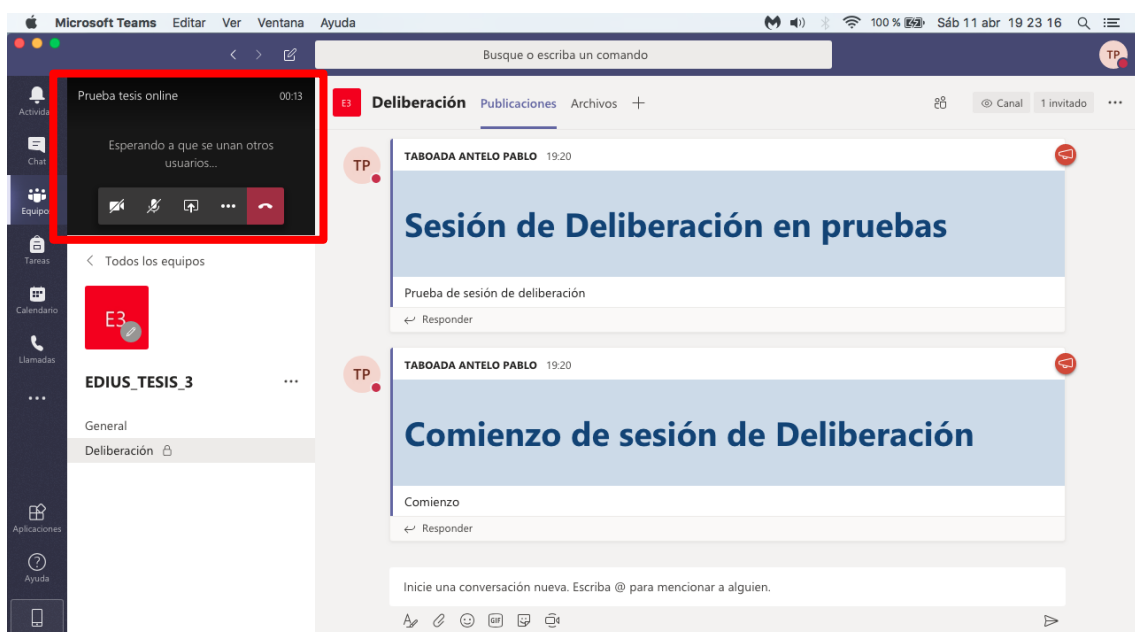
Microsoft Teams Editar Ver Ventana Ayuda

100 % Sáb 11 abr 19 23 16

Busque o escriba un comando

TP

Actividad

Chat

Equipos

Tareas

Calendario

Llamadas

...

Aplicaciones

Ayuda

Prueba tesis online 00:13

Esperando a que se unan otros usuarios...

< Todos los equipos

E3

EDIUS_TESIS_3 ...

General

Deliberación

E3 Deliberación Publicaciones Archivos +

Canal 1 invitado ...

TP

TABOADA ANTELO PABLO 19:20

Sesión de Deliberación en pruebas

Prueba de sesión de deliberación

Responder

TP

TABOADA ANTELO PABLO 19:20

Comienzo de sesión de Deliberación

Comienzo

Responder

Inicie una conversación nueva. Escriba @ para mencionar a alguien.